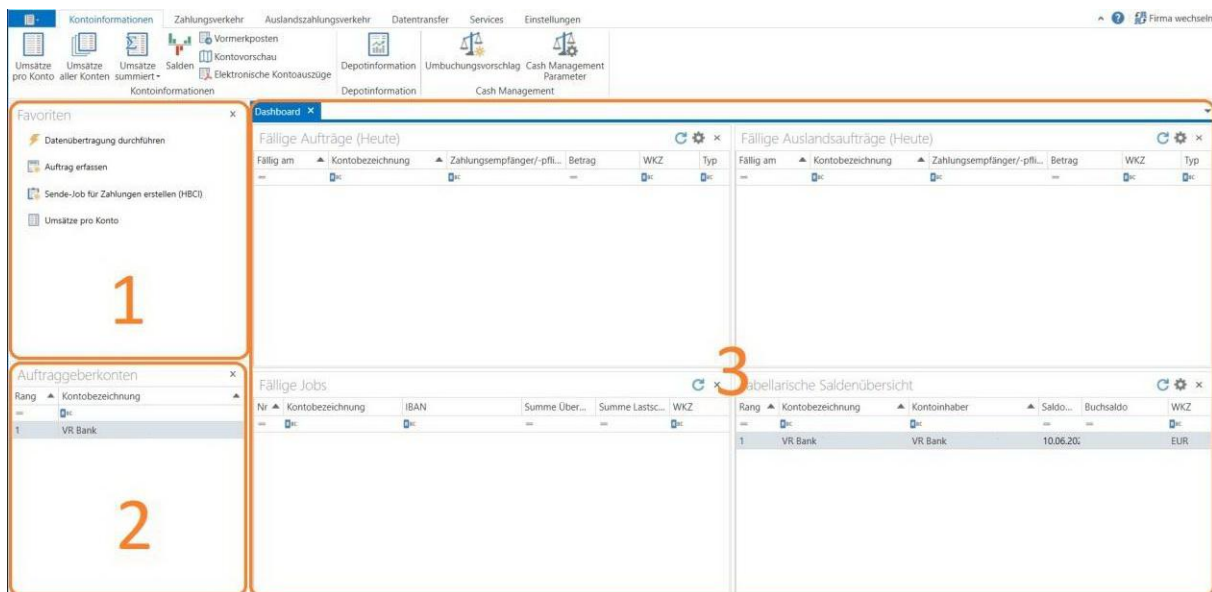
Kontoinformationen Zahlungsverkehr Auslandszahlungsverkehr Datentransfer Services Einstellungen

Firma wechseln

Umsätze pro Konto Umsätze aller Konten Umsätze summiert Salden Vormerkposten Kontovorschau Elektronische Kontoauszüge
Kontoinformationen

Depotinformation
Depotinformation

Umbuchungsvorschlag Cash Management Parameter
Cash Management

Favoriten ×

Datenübertragung durchführen

Auftrag erfassen

Sende-Job für Zahlungen erstellen (HBCI)

Umsätze pro Konto

1

Auftraggeberkonten ×

| Rang | Kontobezeichnung |
|---|---|
| = | |
| 1 | VR Bank |

2

Dashboard ×

Fällige Aufträge (Heute)

| Fällig am | Kontobezeichnung | Zahlungsempfänger/-pfli... | Betrag | WKZ | Typ |
|---|---|---|---|---|---|
| = | | | = | | |

Fällige Auslandsaufträge (Heute)

| Fällig am | Kontobezeichnung | Zahlungsempfänger/-pfli... | Betrag | WKZ | Typ |
|---|---|---|---|---|---|
| = | | | = | | |

3

Fällige Jobs

| Nr | Kontobezeichnung | IBAN | Summe Über... | Summe Lastsc... | WKZ |
|---|---|---|---|---|---|
| = | | | = | = | |

abellarische Saldenübersicht

| Rang | Kontobezeichnung | Kontoinhaber | Saldo... | Buchsaldo | WKZ |
|---|---|---|---|---|---|
| = | | | = | = | |
| 1 | VR Bank | VR Bank | 10.06.202 | | EUR |